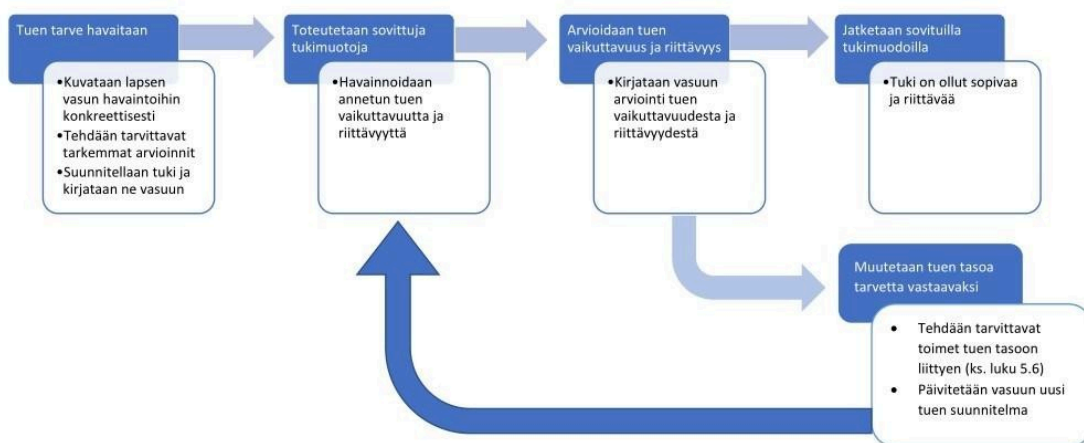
Tuen tarve havaitaan

•Kuvataan lapsen vasun havaintoihin konkreettisesti
•Tehdään tarvittavat tarkemmat arvioinnit
•Suunnitellaan tuki ja kirjataan ne vasuun

Toteutetaan sovittuja tukimuotoja

•Havainnoidaan annetun tuen vaikuttavuutta ja riittävyyttä

Arvioidaan tuen vaikuttavuus ja riittävyys

•Kirjataan vasuun arviointi tuen vaikuttavuudesta ja riittävyydestä

Jatketaan sovituilla tukimuodoilla

•Tuki on ollut sopivaa ja riittävää

Muutetaan tuen tasoa tarvetta vastaavaksi

• Tehdään tarvittavat toimet tuen tasoon liittyen (ks. luku 5.6)
• Päivitetään vasuun uusi tuen suunnitelma